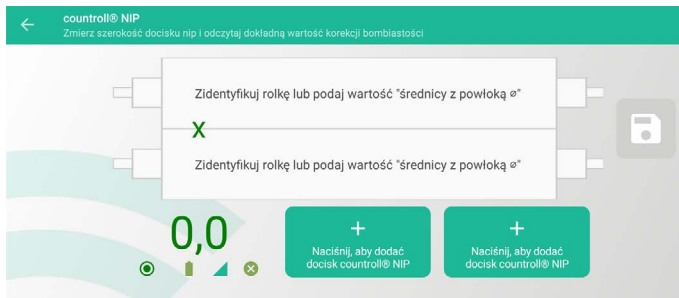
countroll® NIP
Zmierz szerokość docisku nip i odczytaj dokładną wartość korekcji bombiastości

Zidentyfikuj rolkę lub podaj wartość "średnicy z powłoką ⌀"

X

Zidentyfikuj rolkę lub podaj wartość "średnicy z powłoką ⌀"

0,0

+
Naciśnij, aby dodać docisk countroll® NIP

+
Naciśnij, aby dodać docisk countroll® NIP